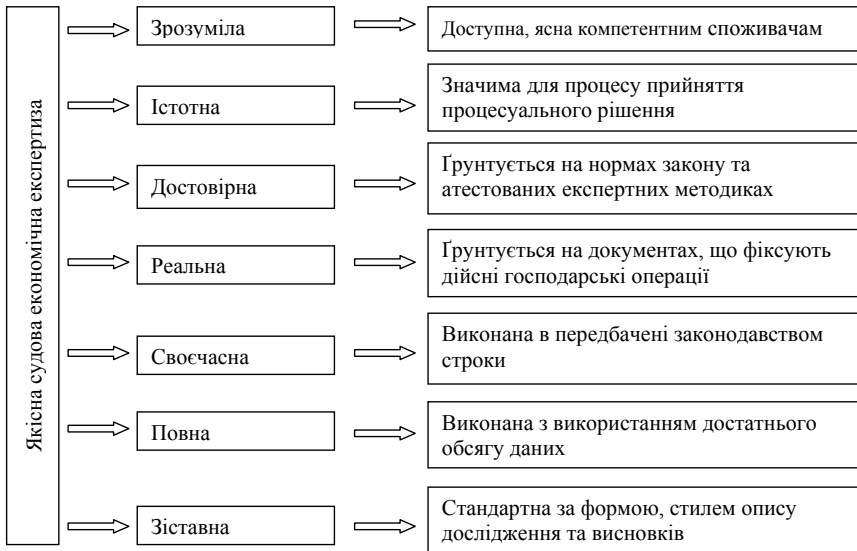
Якісна судова економічна експертиза

Зрозуміла

Доступна, ясна компетентним споживачам

Істотна

Значима для процесу прийняття процесуального рішення

Достовірна

Ґрунтується на нормах закону та атестованих експертних методиках

Реальна

Ґрунтується на документах, що фіксують дійсні господарські операції

Своєчасна

Виконана в передбачені законодавством строки

Повна

Виконана з використанням достатнього обсягу даних

Зіставна

Стандартна за формою, стилем опису дослідження та висновків